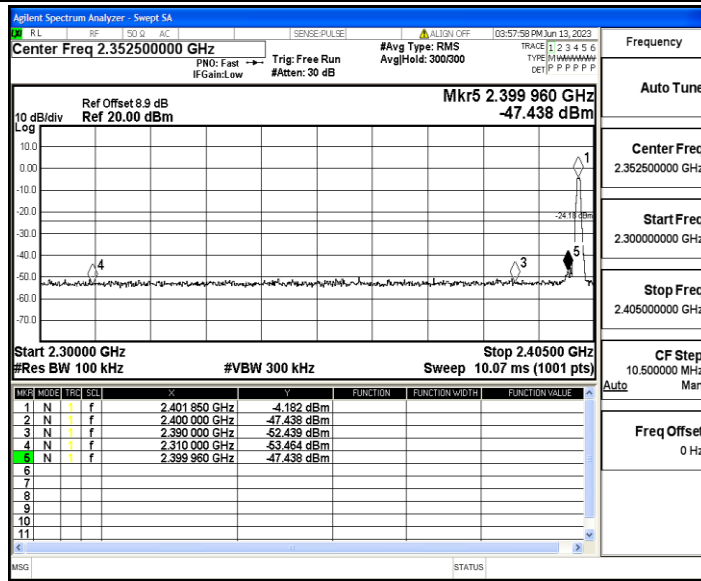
Agilent Spectrum Analyzer - Swept SA

RL RF 50 Ω AC SENSE:PULSE ALIGN OFF 03:57:58 PM Jun 13, 2023

Center Freq 2.352500000 GHz
PNO: Fast Trig: Free Run
IFGain:Low #Atten: 30 dB
#Avg Type: RMS
Avg|Hold: 300/300
TRACE 1 2 3 4 5 6
TYPE M WWWWW
DET P P P P P P

Frequency

Ref Offset 8.9 dB
10 dB/div Ref 20.00 dBm
Mkr5 2.399 960 GHz
-47.438 dBm

Log
10.0
0.00
-10.0
-20.0
-30.0
-40.0
-50.0
-60.0
-70.0

1
-24.18 dBm
5
3
4

Start 2.30000 GHz
#Res BW 100 kHz
#VBW 300 kHz
Stop 2.40500 GHz
Sweep 10.07 ms (1001 pts)

| MKR | MODE | TRC | SCL | X | Y | FUNCTION | FUNCTION WIDTH | FUNCTION VALUE |
|---|---|---|---|---|---|---|---|---|
| 1 | N | 1 | f | 2.401 850 GHz | -4.182 dBm | | | |
| 2 | N | 1 | f | 2.400 000 GHz | -47.438 dBm | | | |
| 3 | N | 1 | f | 2.390 000 GHz | -52.439 dBm | | | |
| 4 | N | 1 | f | 2.310 000 GHz | -53.464 dBm | | | |
| 5 | N | 1 | f | 2.399 960 GHz | -47.438 dBm | | | |
| 6 | | | | | | | | |
| 7 | | | | | | | | |
| 8 | | | | | | | | |
| 9 | | | | | | | | |
| 10 | | | | | | | | |
| 11 | | | | | | | | |

Auto Tune

Center Freq
2.352500000 GHz

Start Freq
2.300000000 GHz

Stop Freq
2.405000000 GHz

CF Step
10.500000 MHz
Auto Man

Freq Offset
0 Hz

MSG STATUS